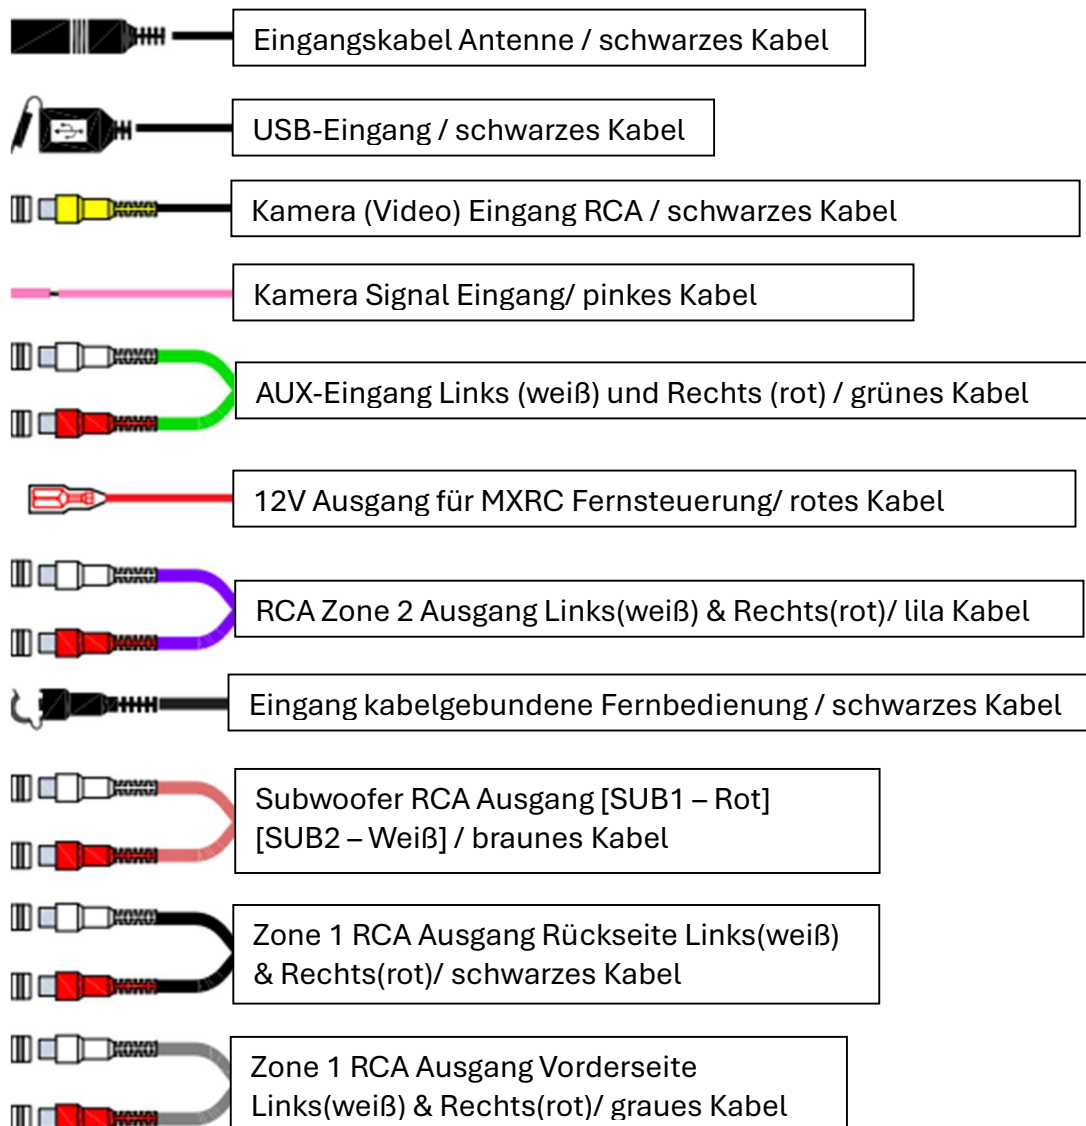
Eingangskabel Antenne / schwarzes Kabel

USB-Eingang / schwarzes Kabel

Kamera (Video) Eingang RCA / schwarzes Kabel

Kamera Signal Eingang/ pinkes Kabel

AUX-Eingang Links (weiß) und Rechts (rot) / grünes Kabel

12V Ausgang für MXRC Fernsteuerung/ rotes Kabel

RCA Zone 2 Ausgang Links(weiß) & Rechts(rot)/ lila Kabel

Eingang kabelgebundene Fernbedienung / schwarzes Kabel

Subwoofer RCA Ausgang [SUB1 – Rot] [SUB2 – Weiß] / braunes Kabel

Zone 1 RCA Ausgang Rückseite Links(weiß) & Rechts(rot)/ schwarzes Kabel

Zone 1 RCA Ausgang Vorderseite Links(weiß) & Rechts(rot)/ graues Kabel